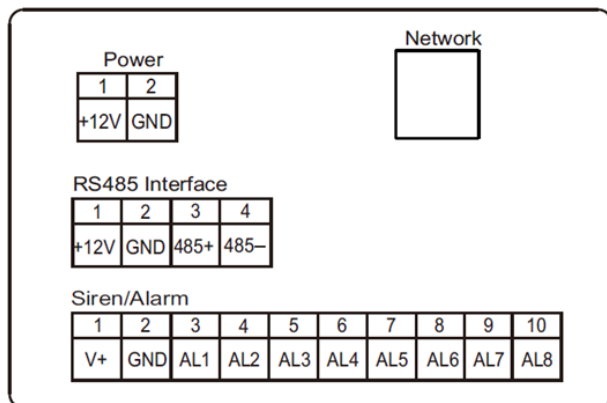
Power

| 1 | 2 |
|---|---|
| +12V | GND |

Network

RS485 Interface

| 1 | 2 | 3 | 4 |
|---|---|---|---|
| +12V | GND | 485+ | 485– |

Siren/Alarm

| 1 | 2 | 3 | 4 | 5 | 6 | 7 | 8 | 9 | 10 |
|---|---|---|---|---|---|---|---|---|---|
| V+ | GND | AL1 | AL2 | AL3 | AL4 | AL5 | AL6 | AL7 | AL8 |